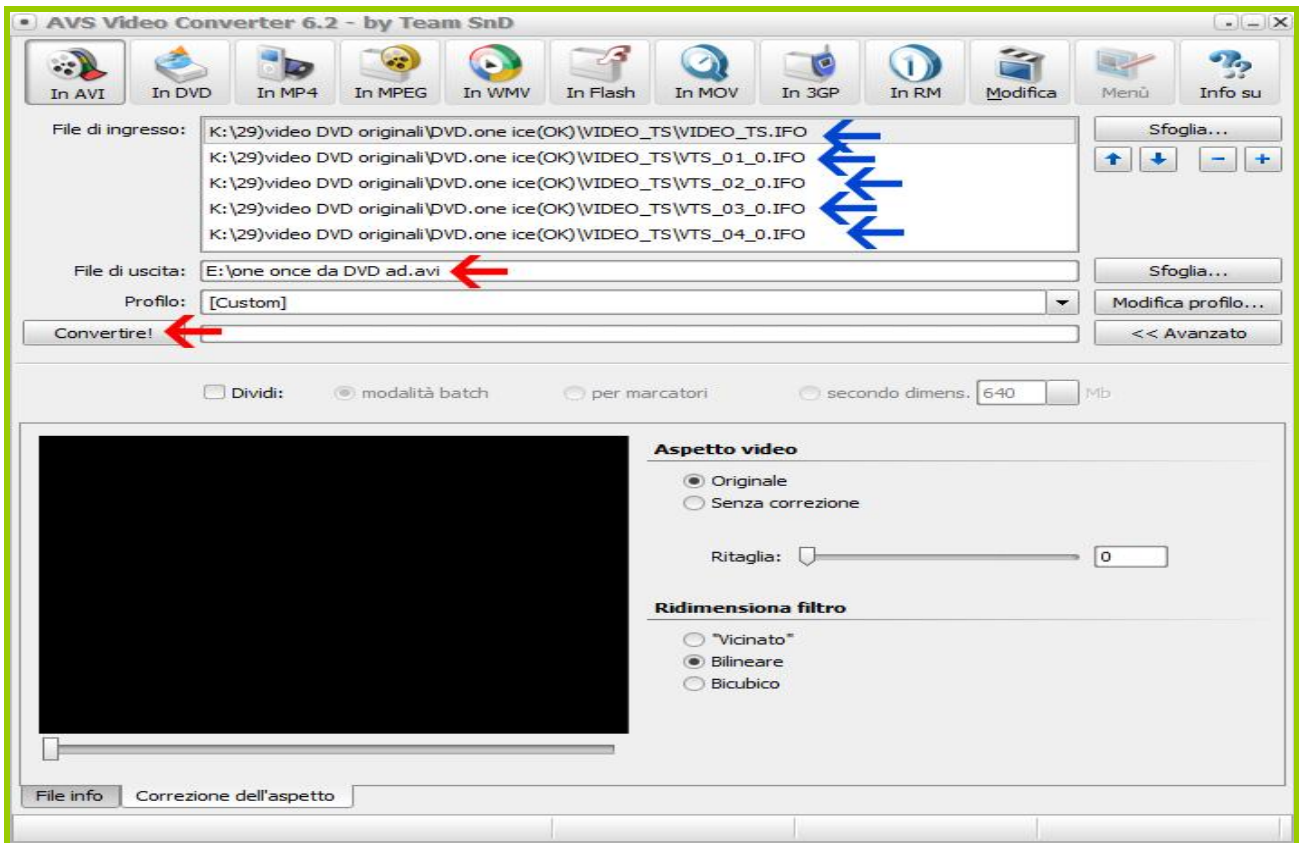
AVS Video Converter 6.2 - by Team SnD

In AVI
In DVD
In MP4
In MPEG
In WMV
In Flash
In MOV
In 3GP
In RM
Modifica
Menù
Info su

File di ingresso:
K:\29)video DVD originali\DVD.one ice(OK)\VIDEO_TS\VIDEO_TS.IFO
K:\29)video DVD originali\DVD.one ice(OK)\VIDEO_TS\VTS_01_0.IFO
K:\29)video DVD originali\DVD.one ice(OK)\VIDEO_TS\VTS_02_0.IFO
K:\29)video DVD originali\DVD.one ice(OK)\VIDEO_TS\VTS_03_0.IFO
K:\29)video DVD originali\DVD.one ice(OK)\VIDEO_TS\VTS_04_0.IFO
Sfoglia...

File di uscita: E:\one once da DVD ad.avi
Sfoglia...
Profilo: [Custom]
Modifica profilo...
Convertire!
<< Avanzato

Dividi: modalità batch per marcatori secondo dimens. 640 Mb

Aspetto video
Originale
Senza correzione
Ritaglia: 0

Ridimensiona filtro
"Vicinato"
Bilineare
Bicubico

File info
Correzione dell'aspetto